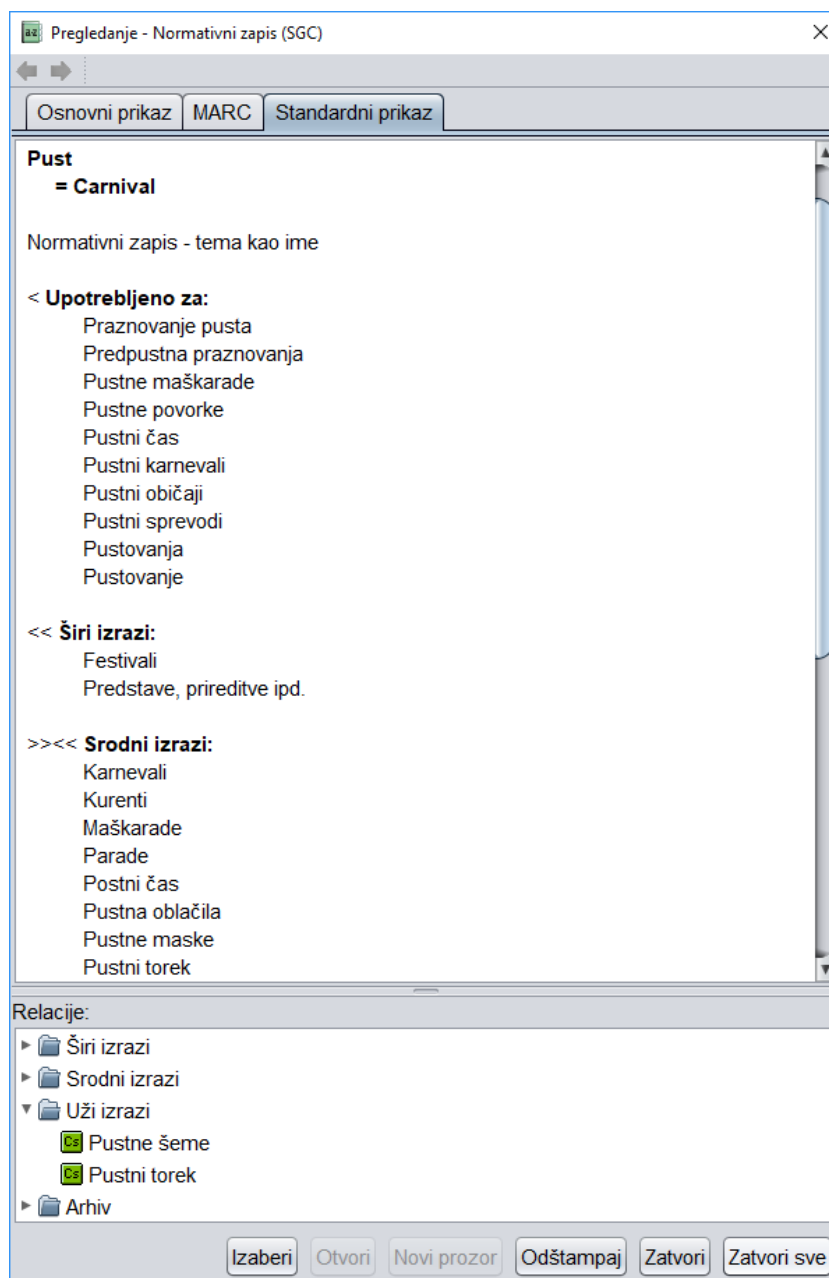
Pregledanje - Normativni zapis (SGC)

Osnovni prikaz | MARC | Standardni prikaz

**Pust**
= **Carnival**

Normativni zapis - tema kao ime

< **Upotrebljeno za:**
Praznovanje pusta
Predpustna praznovanja
Pustne maškarade
Pustne povorke
Pustni čas
Pustni karnevali
Pustni običaji
Pustni sprevodi
Pustovanja
Pustovanje

<< **Širi izrazi:**
Festivali
Predstave, prireditve ipd.

>><< **Srodni izrazi:**
Karnevali
Kurenti
Maškarade
Parade
Postni čas
Pustna oblačila
Pustne maske
Pustni torek

Relacije:
Širi izrazi
Srodni izrazi
Uži izrazi
Cs Pustne šeme
Cs Pustni torek
Arhiv

Izaberi | Otvori | Novi prozor | Odštampaj | Zatvori | Zatvori sve